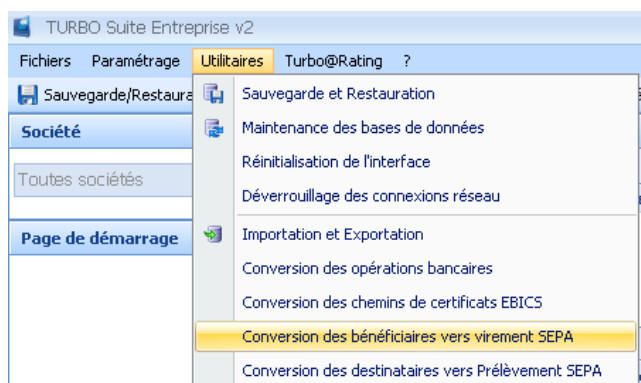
TURBO Suite Entreprise v2

Fichiers Paramétrage Utilitaires Turbo@Rating ?

Sauvegarde/Restaura

Société

Toutes sociétés

Page de démarrage

Sauvegarde et Restauration

Maintenance des bases de données

Réinitialisation de l'interface

Déverrouillage des connexions réseau

Importation et Exportation

Conversion des opérations bancaires

Conversion des chemins de certificats EBICS

Conversion des bénéficiaires vers virement SEPA

Conversion des destinataires vers Prélèvement SEPA